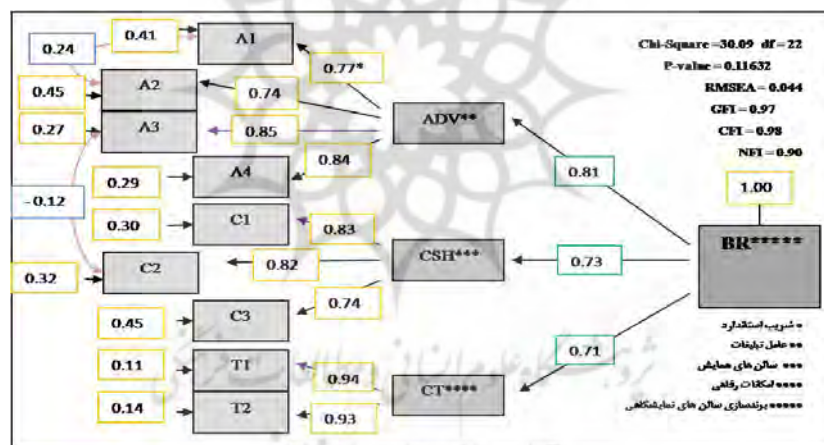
0.24
0.41
A1
0.77*
0.45
A2
0.74
0.27
A3
0.85
ADV**
0.84
0.29
A4
-0.12
0.30
C1
0.83
0.32
C2
0.82
CSH***
0.74
0.45
C3
0.11
T1
0.94
CT****
0.14
T2
0.93
0.81
0.73
0.71
1.00
BR*****
Chi-Square = 30.09 df = 22
P-value = 0.11632
RMSEA = 0.044
GFI = 0.97
CFI = 0.98
NFI = 0.90
* ضریب استاندارد
** عامل تبلیغات
*** سالن های همایش
**** امکانات رفاهی
***** برندسازی سالن های نمایشگاهی